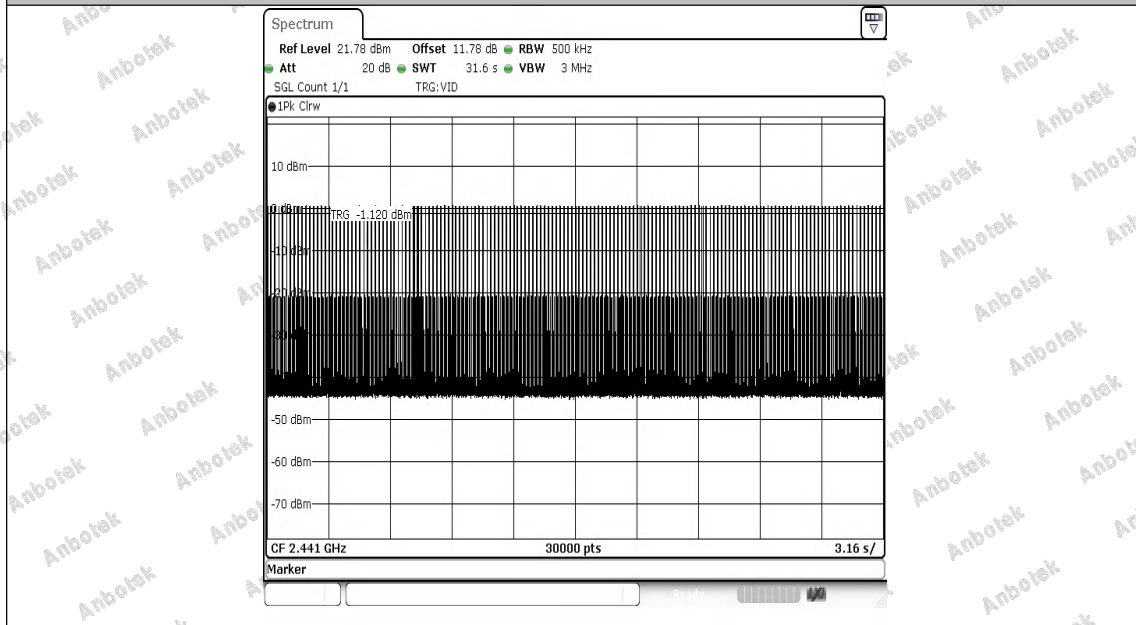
Spectrum

Ref Level 21.78 dBm Offset 11.78 dB RBW 500 kHz
Att 20 dB SWT 31.6 s VBW 3 MHz
SGL Count 1/1 TRG:VID

1Pk Clrw

10 dBm

0 dBm TRG -1.120 dBm

-10 dBm

-20 dBm

-30 dBm

-50 dBm

-60 dBm

-70 dBm

CF 2.441 GHz 30000 pts 3.16 s/

Marker

Ready

Anbotek